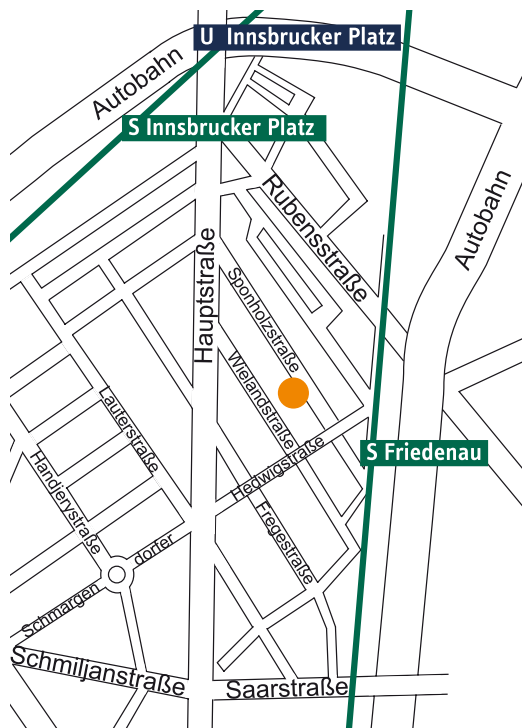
U Innsbrucker Platz

Autobahn

S Innsbrucker Platz

Rubensstraße

Autobahn

Hauptstraße

Sponholzstraße

Wielandstraße

Lauterstraße

Handjerystraße

Hedwigstraße

S Friedenau

Fregestraße

Schmargendorfer

Schmiljanstraße

Saarstraße